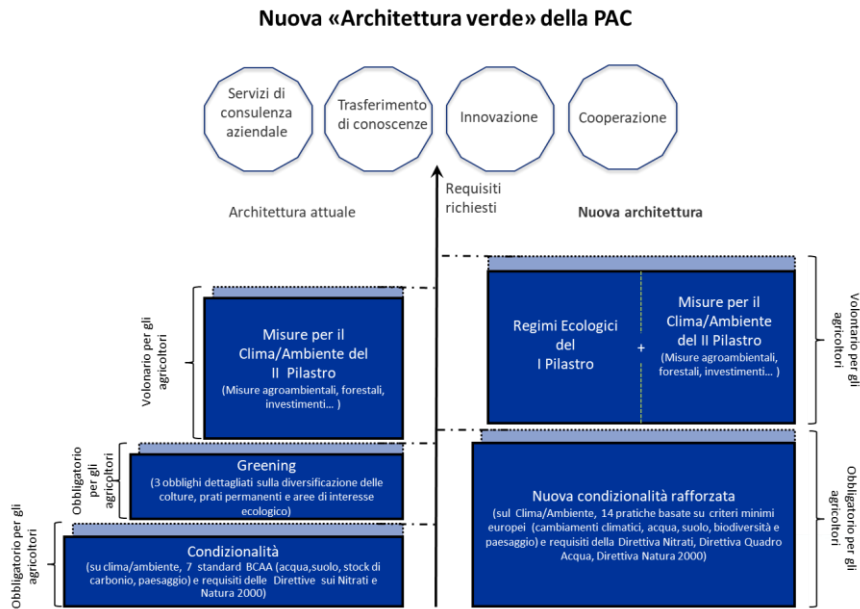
Nuova «Architettura verde» della PAC

Servizi di consulenza aziendale

Trasferimento di conoscenze

Innovazione

Cooperazione

Requisiti richiesti

Architettura attuale

Nuova architettura

Volontario per gli agricoltori

Misure per il Clima/Ambiente del II Pilastro
(Misure agroambientali, forestali, investimenti… )

Obbligatorio per gli agricoltori

Greening
(3 obblighi dettagliati sulla diversificazione delle colture, prati permanenti e aree di interesse ecologico)

Obbligatorio per gli agricoltori

Condizionalità
(su clima/ambiente, 7 standard BCAA (acqua,suolo, stock di carbonio, paesaggio) e requisiti delle Direttive sui Nitrati e Natura 2000)

Regimi Ecologici del I Pilastro

+

Misure per il Clima/Ambiente del II Pilastro
(Misure agroambientali, forestali, investimenti… )

Volontario per gli agricoltori

Nuova condizionalità rafforzata
(sul Clima/Ambiente, 14 pratiche basate su criteri minimi europei (cambiamenti climatici, acqua, suolo, biodiversità e paesaggio) e requisiti della Direttiva Nitrati, Direttiva Quadro Acqua, Direttiva Natura 2000)

Obbligatorio per gli agricoltori